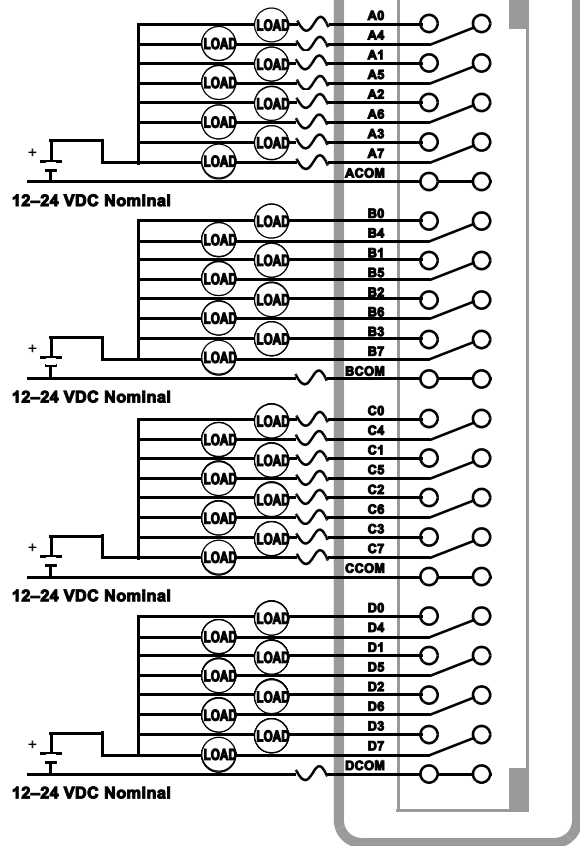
LOAD
A0
LOAD
A4
LOAD
A1
LOAD
A5
LOAD
A2
LOAD
A6
LOAD
A3
+
LOAD
A7
ACOM
12–24 VDC Nominal

LOAD
B0
LOAD
B4
LOAD
B1
LOAD
B5
LOAD
B2
LOAD
B6
LOAD
B3
+
LOAD
B7
BCOM
12–24 VDC Nominal

LOAD
C0
LOAD
C4
LOAD
C1
LOAD
C5
LOAD
C2
LOAD
C6
LOAD
C3
+
LOAD
C7
CCOM
12–24 VDC Nominal

LOAD
D0
LOAD
D4
LOAD
D1
LOAD
D5
LOAD
D2
LOAD
D6
LOAD
D3
+
LOAD
D7
DCOM
12–24 VDC Nominal